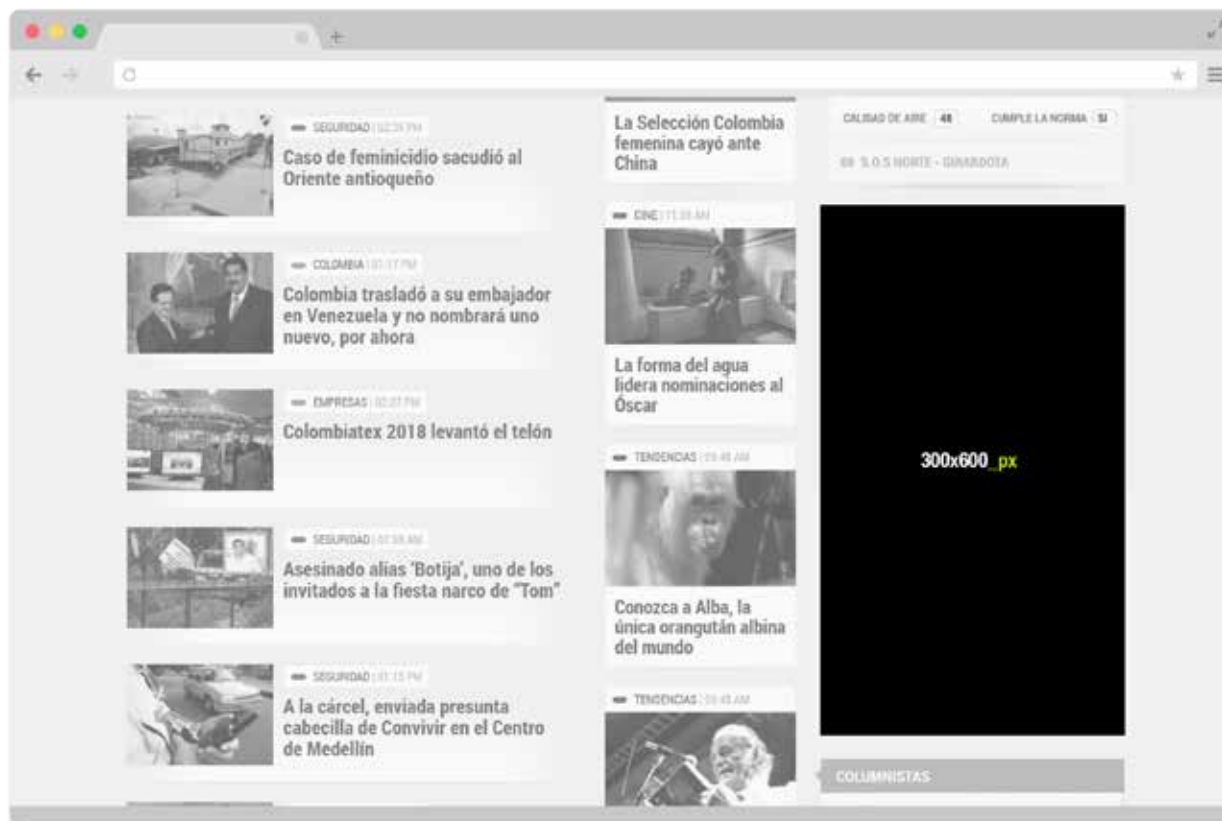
SEGURIDAD | 02:29 PM
Caso de feminicidio sacudió al Oriente antioqueño

COLOMBIA | 01:17 PM
Colombia trasladó a su embajador en Venezuela y no nombrará uno nuevo, por ahora

EMPRESAS | 02:07 PM
Colombiatex 2018 levantó el telón

SEGURIDAD | 07:59 AM
Asesinado alias 'Botija', uno de los invitados a la fiesta narco de "Tom"

SEGURIDAD | 01:15 PM
A la cárcel, enviada presunta cabecilla de Convivir en el Centro de Medellín

La Selección Colombia femenina cayó ante China

CINE | 11:59 AM
La forma del agua lidera nominaciones al Óscar

TENDENCIAS | 09:48 AM
Conozca a Alba, la única orangután albina del mundo

TENDENCIAS | 09:48 AM

CALIDAD DE AIRE 48 CUMPLE LA NORMA SI
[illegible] S.O.S NORTE - GIRARDOTA

300x600_px

COLUMNISTAS